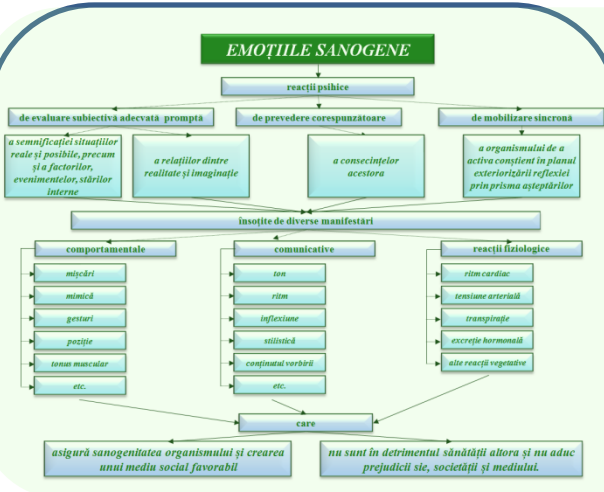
EMOȚIILE SANOGENE

reacții psihice

de evaluare subiectivă adecvată promptă

de prevedere corespunzătoare

de mobilizare sincronă

a semnificației situațiilor reale și posibile, precum și a factorilor, evenimentelor, stărilor interne

a relațiilor dintre realitate și imaginație

a consecințelor acestora

a organismului de a activa conștient în planul exteriorizării reflexiei prin prisma așteptărilor

însoțite de diverse manifestări

comportamentale

mișcări

mimică

gesturi

poziție

tonus muscular

etc.

comunicative

ton

ritm

inflexiune

stilistică

conținutul vorbirii

etc.

reacții fiziologice

ritm cardiac

tensiune arterială

transpirație

excreție hormonală

alte reacții vegetative

care

asigură sanogenitatea organismului și crearea unui mediu social favorabil

nu sunt în detrimentul sănătății altora și nu aduc prejudicii sie, societății și mediului.